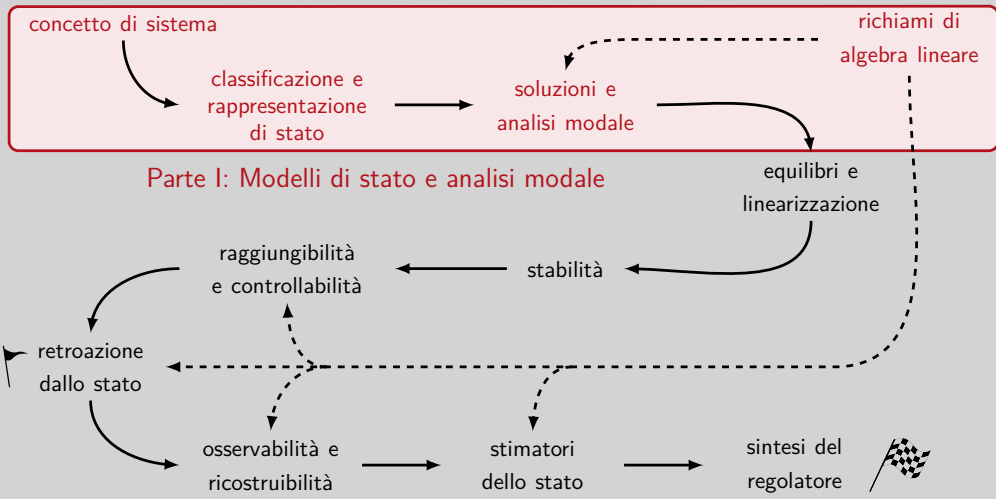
concetto di sistema

classificazione e rappresentazione di stato

soluzioni e analisi modale

richiami di algebra lineare

Parte I: Modelli di stato e analisi modale

equilibri e linearizzazione

raggiungibilità e controllabilità

stabilità

retroazione dallo stato

osservabilità e ricostruibilità

stimatori dello stato

sintesi del regolatore